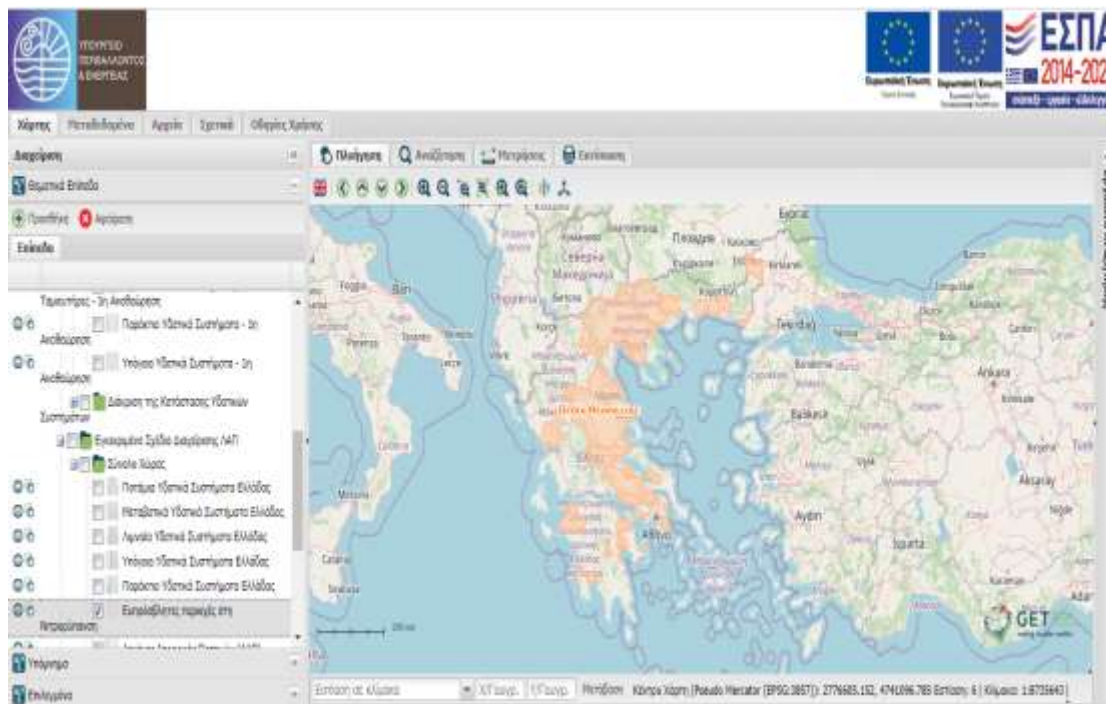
ΥΠΟΥΡΓΕΙΟ ΠΕΡΙΒΑΛΛΟΝΤΟΣ & ΕΝΕΡΓΕΙΑΣ

Ευρωπαϊκή Ένωση
Ευρωπαϊκή Ένωση
ΕΣΠΑ 2014-202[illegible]

Χάρτης | Μεταδεδομένα | Αρχεία | Σχετικά | Οδηγίες Χρήσης

Διαχείριση
Θεματικά Επίπεδα
Προσθήκη | Αφαίρεση
Επίπεδα

Ταμιευτήρας - 1η Αναθεώρηση
Παράκτια Υδατικά Συστήματα - 1η Αναθεώρηση
Υπόγεια Υδατικά Συστήματα - 1η Αναθεώρηση
Διάκριση της Κατάστασης Υδατικών Συστημάτων
Εγκεκριμένα Σχέδια Διαχείρισης ΛΑΠ
Σύνολο Χώρας
Ποτάμια Υδατικά Συστήματα Ελλάδας
Μεταβατικά Υδατικά Συστήματα Ελλάδας
Λιμναία Υδατικά Συστήματα Ελλάδας
Υπόγεια Υδατικά Συστήματα Ελλάδας
Παράκτια Υδατικά Συστήματα Ελλάδας
Ευπρόσβλητες περιοχές στη Νιτρορύπανση
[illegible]
Υπόμνημα
Επιλεγμένα

Πλοήγηση | Αναζήτηση | Μετρήσεις | Εκτύπωση

Roma, Bari, Napoli, Shqipëria, Северна Македонија, Пловдив, Кърджали, България, Edirne, Tekirdağ, İstanbul, Bursa, Balıkesir, Ankara, Konya, Aksaray, Aydın, Isparta, Antalya, Messina, Catania, Siracusa, Αθήνα, Θεσσαλία, Kayseri, Karaman, Adana

200 km

GET

Εισάγετε κλίμακα | Χ/Γεωγρ. | Υ/Γεωγρ. | Μετάβαση | Κέντρο Χάρτη [Pseudo Mercator (EPSG:3857)]: 2776605.152, 4741096.785 Εστίαση: 6 | Κλίμακα: 1:8735643